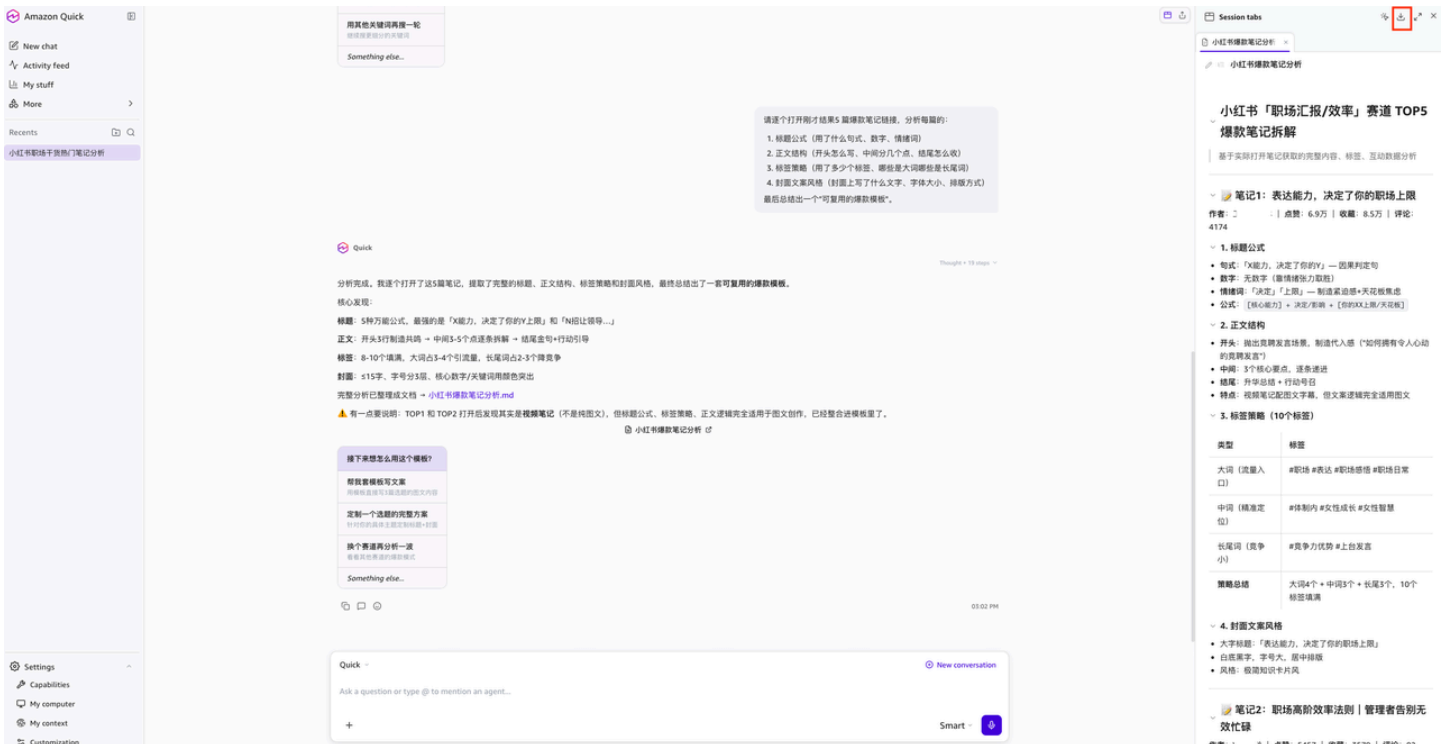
Amazon Quick

New chat
Activity feed
My stuff
More

Recents
小红书职场干货热门笔记分析

Settings
Capabilities
My computer
My context
Customization

用其他关键词再搜一轮
继续搜索其他关键词
Something else...

请逐个打开刚才结果5 篇爆款笔记链接，分析每篇的：
1. 标题公式（用了什么句式、数字、情绪词）
2. 正文结构（开头怎么写、中间分几个点、结尾怎么收）
3. 标签策略（用了多少个标签、哪些是大词哪些是长尾词）
4. 封面文案风格（封面上写了什么文字、字体大小、排版方式）
最后总结出一个"可复用的爆款模板"。

Quick
Thought • 15 steps

分析完成。我逐个打开了这5篇笔记，提取了完整的标题、正文结构、标签策略和封面风格，最终总结出了一套可复用的爆款模板。

核心发现：

标题：5种万能公式，最强的是「X能力，决定了你的Y上限」和「N招让领导...」

正文：开头3行制造共鸣 → 中间3-5个点逐条拆解 → 结尾金句+行动引导

标签：8-10个填满，大词占3-4个引流量，长尾词占2-3个降竞争

封面：≤15字、字号分3层、核心数字/关键词用颜色突出

完整分析已整理成文档 → 小红书爆款笔记分析.md

⚠️ 有一点要说明：TOP1 和 TOP2 打开后发现其实是视频笔记（不是纯图文），但标题公式、标签策略、正文逻辑完全适用于图文创作，已经整合进模板里了。

小红书爆款笔记分析

接下来想怎么用这个模板?
帮我套模板写文案
用模板直接写5篇选题的图文内容
定制一个选题的完整方案
针对你的具体主题定制标题+封面
换个赛道再分析一波
看看其他赛道的爆款模式
Something else...

03:02 PM

Quick
New conversation
Ask a question or type @ to mention an agent...
Smart

Session tabs
小红书爆款笔记分析
小红书爆款笔记分析

小红书「职场汇报/效率」赛道 TOP5 爆款笔记拆解
基于实际打开笔记获取的完整内容、标签、互动数据分析

笔记1：表达能力，决定了你的职场上限
作者：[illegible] | 点赞：6.9万 | 收藏：8.5万 | 评论：4174

1. 标题公式
• 句式：「X能力，决定了你的Y」— 因果判定句
• 数字：无数字（靠情绪张力取胜）
• 情绪词：「决定」「上限」— 制造紧迫感+天花板焦虑
• 公式：[核心能力] + 决定/影响 + [你的XX上限/天花板]

2. 正文结构
• 开头：抛出竞聘发言场景，制造代入感（"如何拥有令人心动的竞聘发言"）
• 中间：3个核心要点，逐条递进
• 结尾：升华总结 + 行动号召
• 特点：视频笔记配图文字幕，但文案逻辑完全适用图文

3. 标签策略（10个标签）

| 类型 | 标签 |
|---|---|
| 大词（流量入口） | #职场 #表达 #职场感悟 #职场日常 |
| 中词（精准定位） | #体制内 #女性成长 #女性智慧 |
| 长尾词（竞争小） | #竞争力优势 #上台发言 |
| 策略总结 | 大词4个 + 中词3个 + 长尾3个，10个标签填满 |

4. 封面文案风格
• 大字标题：「表达能力，决定了你的职场上限」
• 白底黑字，字号大，居中排版
• 风格：极简知识卡片风

笔记2：职场高阶效率法则｜管理者告别无效忙碌
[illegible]